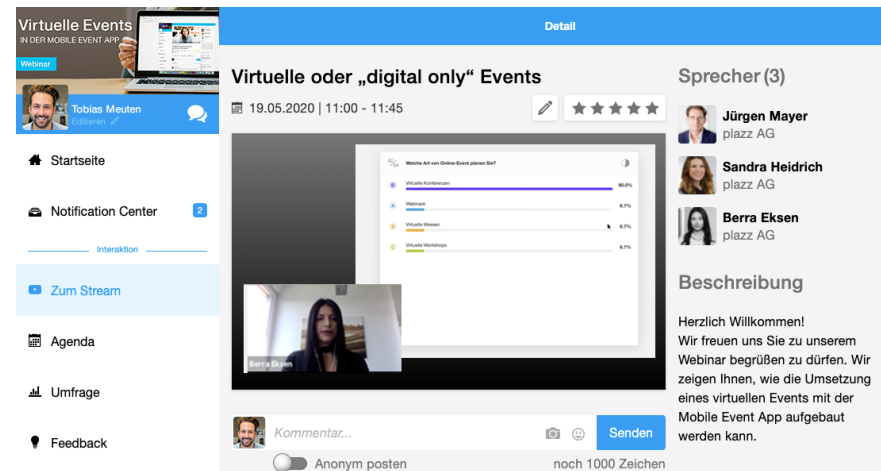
Virtuelle Events
IN DER MOBILE EVENT APP
Webinar

Tobias Meuten
Editieren

Startseite

Notification Center 2

Interaktion

Zum Stream

Agenda

Umfrage

Feedback

Detail

Virtuelle oder „digital only“ Events

19.05.2020 | 11:00 - 11:45

Welche Art von Online-Event planen Sie?

Virtuelle Konferenzen 80.0%
Webinare 6.7%
Virtuelle Messen 6.7%
Virtuelle Workshops 6.7%

Berra Eksen

Kommentar...

Senden

Anonym posten

noch 1000 Zeichen

Sprecher (3)

Jürgen Mayer
plazz AG

Sandra Heidrich
plazz AG

Berra Eksen
plazz AG

Beschreibung

Herzlich Willkommen!
Wir freuen uns Sie zu unserem Webinar begrüßen zu dürfen. Wir zeigen Ihnen, wie die Umsetzung eines virtuellen Events mit der Mobile Event App aufgebaut werden kann.